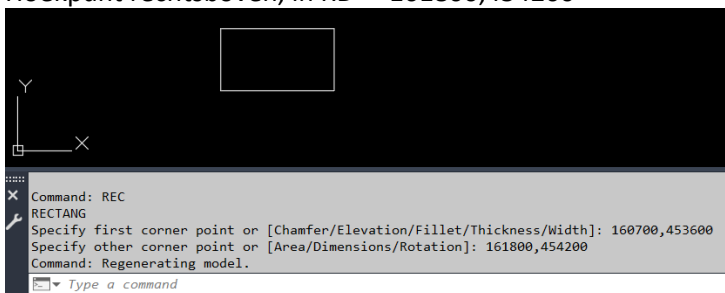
Hoekpunt rechtsboven, in RD = 161800,454200

Y

X

Command: REC
RECTANG
Specify first corner point or [Chamfer/Elevation/Fillet/Thickness/Width]: 160700,453600
Specify other corner point or [Area/Dimensions/Rotation]: 161800,454200
Command: Regenerating model.

Type a command